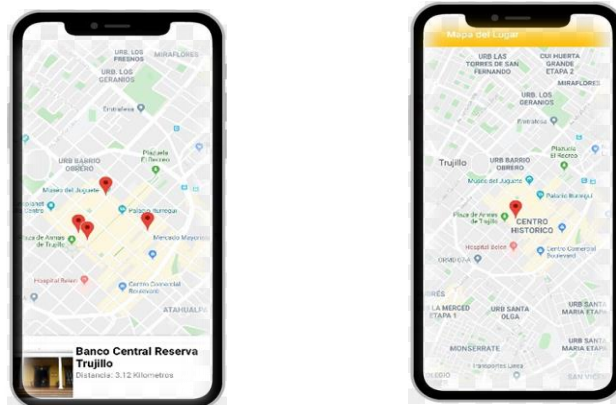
URB. LOS PRESNOS
MIRAFLORES
URB. LOS GERANIOS
Entrelexia
Plazuela El Recreo
URB BARRIO OBRERO
Museo del Juguete
Palacio Iturregui
Centro
Plaza de Armas de Trujillo
Mercado Mayorista
Hospital Belen
Centro Comercial Boulevard
ATAHUALPA
Banco Central Reserva Trujillo
Distancia: 3.12 Kilometros

Mapa del Lugar
URB LAS TORRES DE SAN FERNANDO
CUI HUERTA GRANDE ETAPA 2
MIRAFLORES
URB. LOS GERANIOS
Entrelexia
Trujillo
URB BARRIO OBRERO
Plazuela El Recreo
Museo del Juguete
Palacio Iturregui
Plaza de Armas de Trujillo
CENTRO HISTORICO
Hospital Belen
Centro Comercial Boulevard
ORMEÑO
LA MERCED ETAPA 1
URB SANTA OLGA
URB SANTA MARIA ETAPA
MONSERRATE
URB SANTA MARIA ETAPA
SAN VICENTE